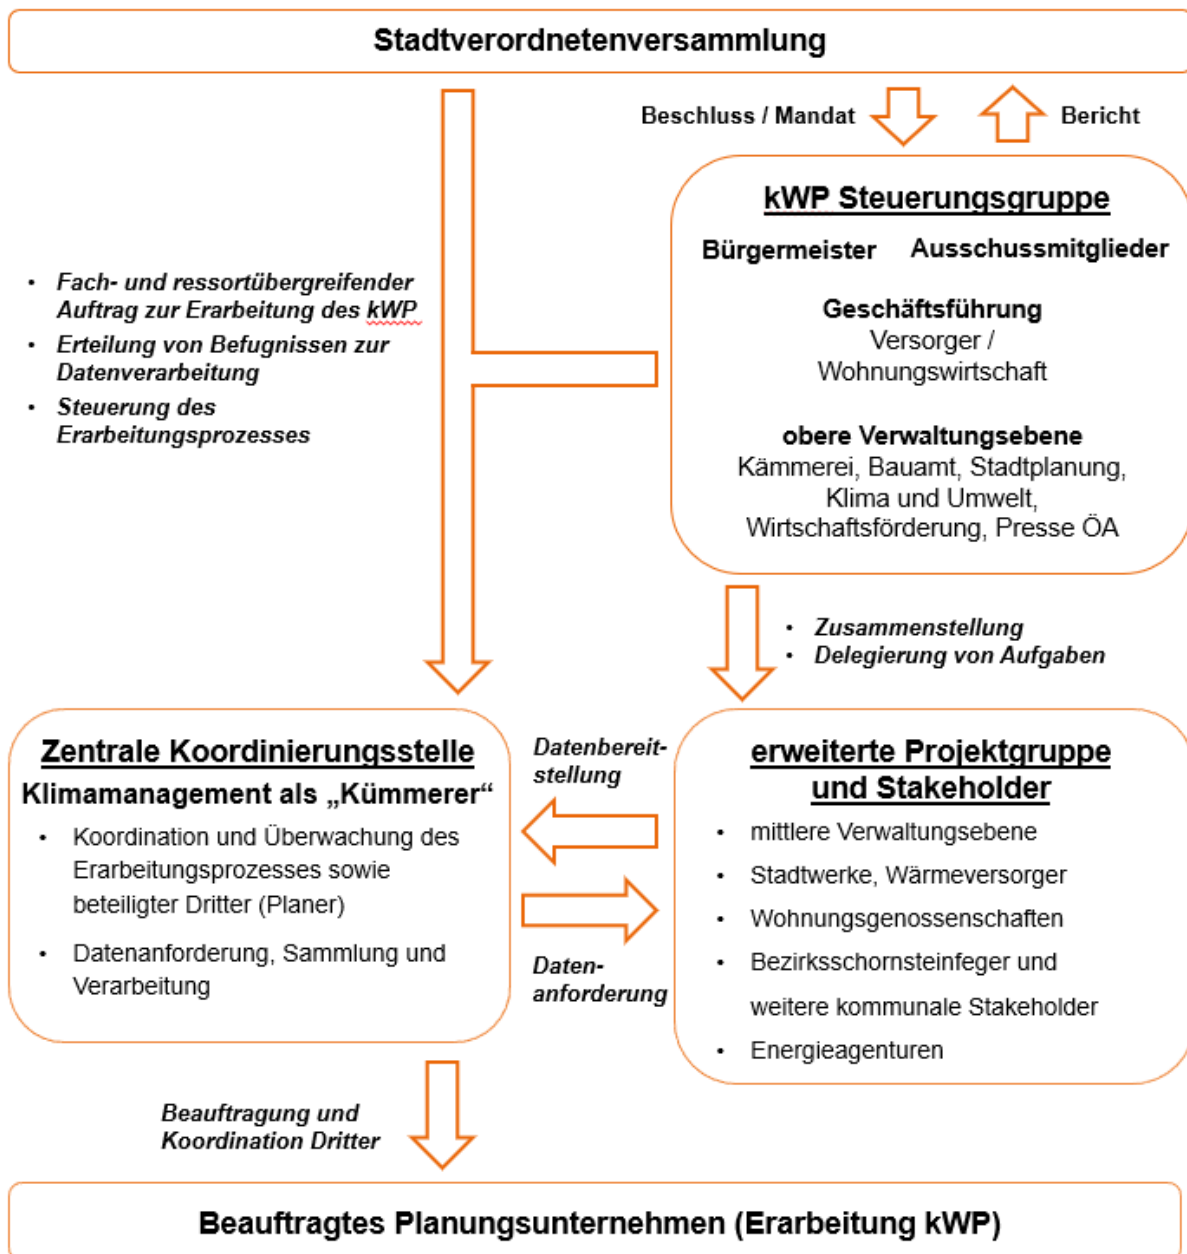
Stadtverordnetenversammlung

Beschluss / Mandat

Bericht

- Fach- und ressortübergreifender Auftrag zur Erarbeitung des kWP
- Erteilung von Befugnissen zur Datenverarbeitung
- Steuerung des Erarbeitungsprozesses

kWP Steuerungsgruppe

Bürgermeister Ausschussmitglieder

Geschäftsführung
Versorger / Wohnungswirtschaft

obere Verwaltungsebene
Kämmerei, Bauamt, Stadtplanung, Klima und Umwelt, Wirtschaftsförderung, Presse ÖA

- Zusammenstellung
- Delegierung von Aufgaben

Zentrale Koordinierungsstelle
Klimamanagement als „Kümmerer“
- Koordination und Überwachung des Erarbeitungsprozesses sowie beteiligter Dritter (Planer)
- Datenanforderung, Sammlung und Verarbeitung

Datenbereitstellung

Datenanforderung

erweiterte Projektgruppe und Stakeholder
- mittlere Verwaltungsebene
- Stadtwerke, Wärmeversorger
- Wohnungsgenossenschaften
- Bezirksschornsteinfeger und weitere kommunale Stakeholder
- Energieagenturen

Beauftragung und Koordination Dritter

Beauftragtes Planungsunternehmen (Erarbeitung kWP)